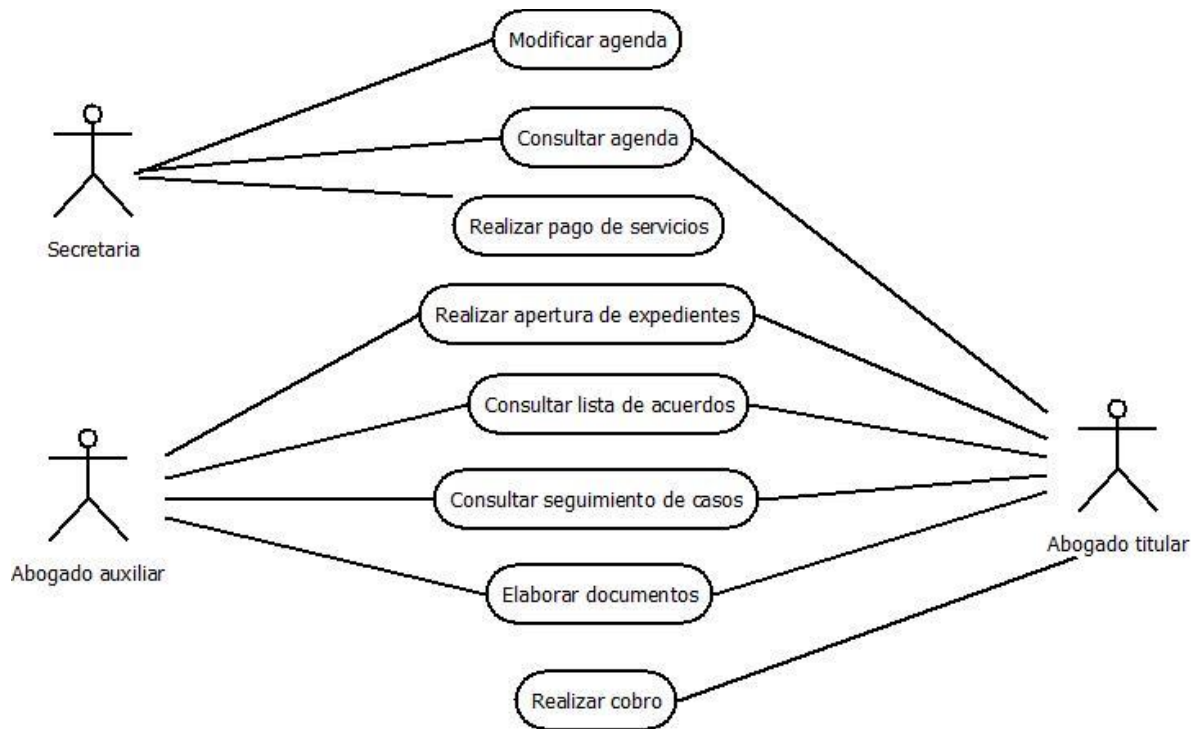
Modificar agenda

Consultar agenda

Secretaria

Realizar pago de servicios

Realizar apertura de expedientes

Consultar lista de acuerdos

Consultar seguimiento de casos

Abogado auxiliar

Abogado titular

Elaborar documentos

Realizar cobro